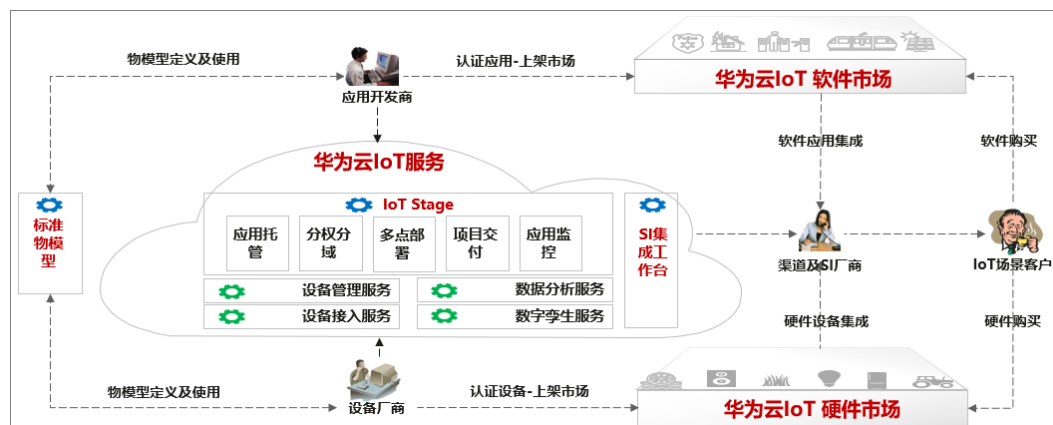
物模型定义及使用

应用开发商

认证应用-上架市场

华为云IoT 软件市场

华为云IoT服务

IoT Stage

应用托管

分权分域

多点部署

项目交付

应用监控

设备管理服务

数据分析服务

设备接入服务

数字孪生服务

SI集成工作台

标准物模型

软件应用集成

软件购买

渠道及SI厂商

IoT场景客户

硬件设备集成

硬件购买

物模型定义及使用

设备厂商

认证设备-上架市场

华为云IoT 硬件市场